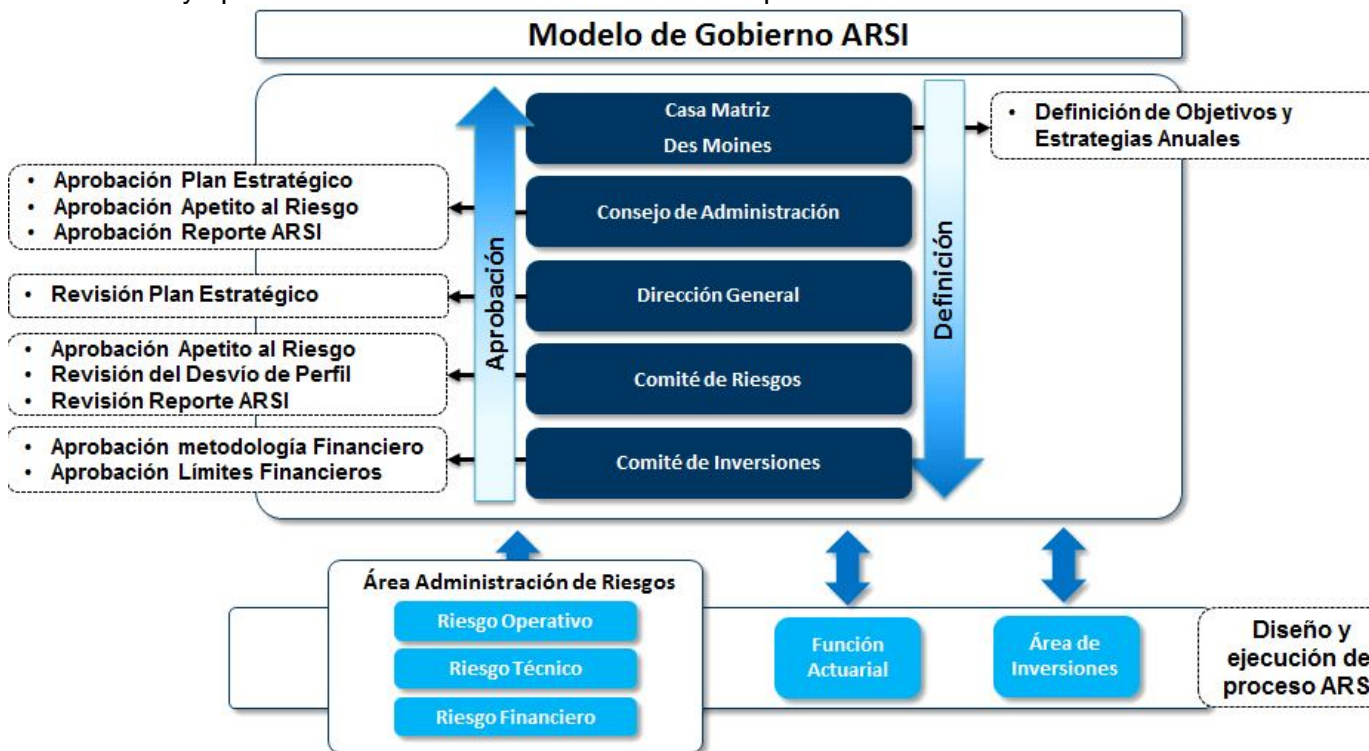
Modelo de Gobierno ARSI

Casa Matriz
Des Moines

• Definición de Objetivos y Estrategias Anuales

• Aprobación Plan Estratégico
• Aprobación Apetito al Riesgo
• Aprobación Reporte ARSI

Consejo de Administración

• Revisión Plan Estratégico

Dirección General

• Aprobación Apetito al Riesgo
• Revisión del Desvío de Perfil
• Revisión Reporte ARSI

Comité de Riesgos

• Aprobación metodología Financiero
• Aprobación Límites Financieros

Comité de Inversiones

Aprobación

Definición

Área Administración de Riesgos
Riesgo Operativo
Riesgo Técnico
Riesgo Financiero

Función Actuarial

Área de Inversiones

Diseño y ejecución de proceso ARS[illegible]